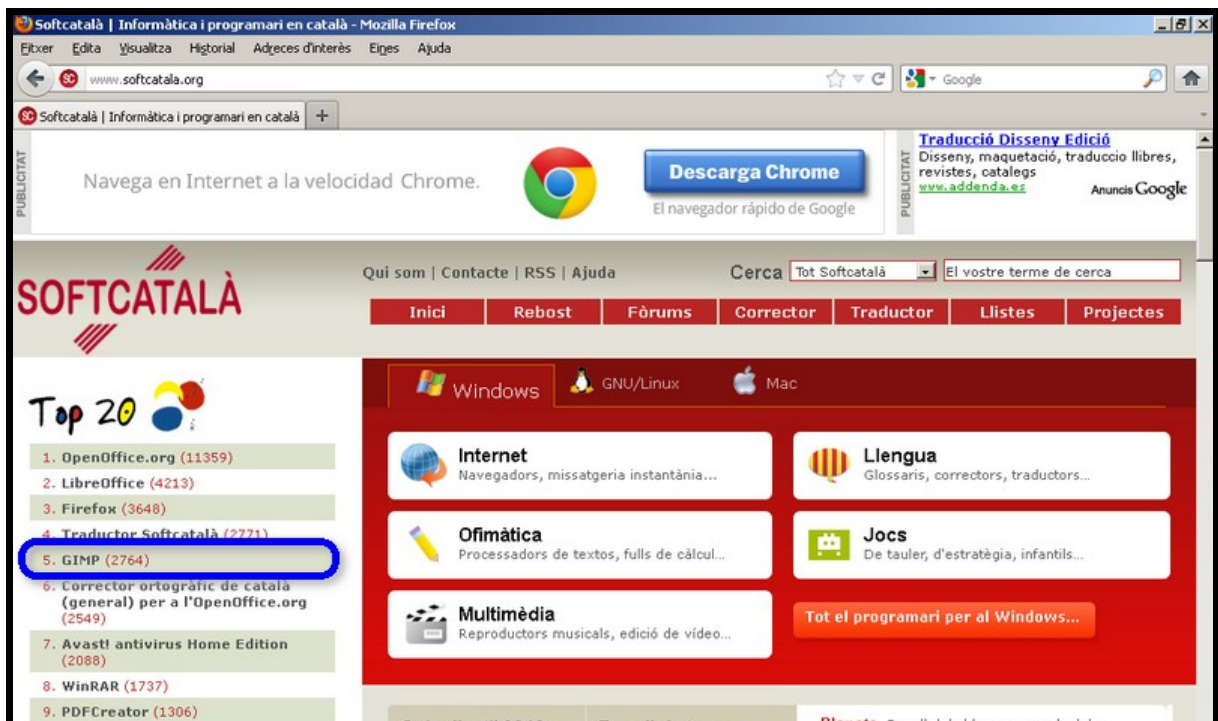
Softcatalà | Informàtica i programari en català - Mozilla Firefox

Fitxer Edita Visualitza Historial Adreces d'interès Eines Ajuda

www.softcatala.org

Google

Softcatalà | Informàtica i programari en català +

PUBLICITAT

Navega en Internet a la velocidad Chrome.

Descarga Chrome

El navegador rápido de Google

PUBLICITAT

Traducció Disseny Edició
Disseny, maquetació, traduccio llibres, revistes, catalegs
www.addenda.es
Anuncis Google

SOFTCATALÀ

Qui som | Contacte | RSS | Ajuda

Cerca Tot Softcatalà El vostre terme de cerca

Inici Rebost Fòrums Corrector Traductor Llistes Projectes

Top 20

1. OpenOffice.org (11359)
2. LibreOffice (4213)
3. Firefox (3648)
4. Traductor Softcatalà (2771)
5. GIMP (2764)
6. Corrector ortogràfic de català (general) per a l'OpenOffice.org (2549)
7. Avast! antivirus Home Edition (2088)
8. WinRAR (1737)
9. PDFCreator (1306)

Windows GNU/Linux Mac

Internet
Navegadors, missatgeria instantània...

Llengua
Glossaris, correctors, traductors...

Ofimàtica
Processadors de textos, fulls de càlcul...

Jocs
De tauler, d'estratègia, infantils...

Multimèdia
Reproductors musicals, edició de vídeo...

Tot el programari per al Windows...